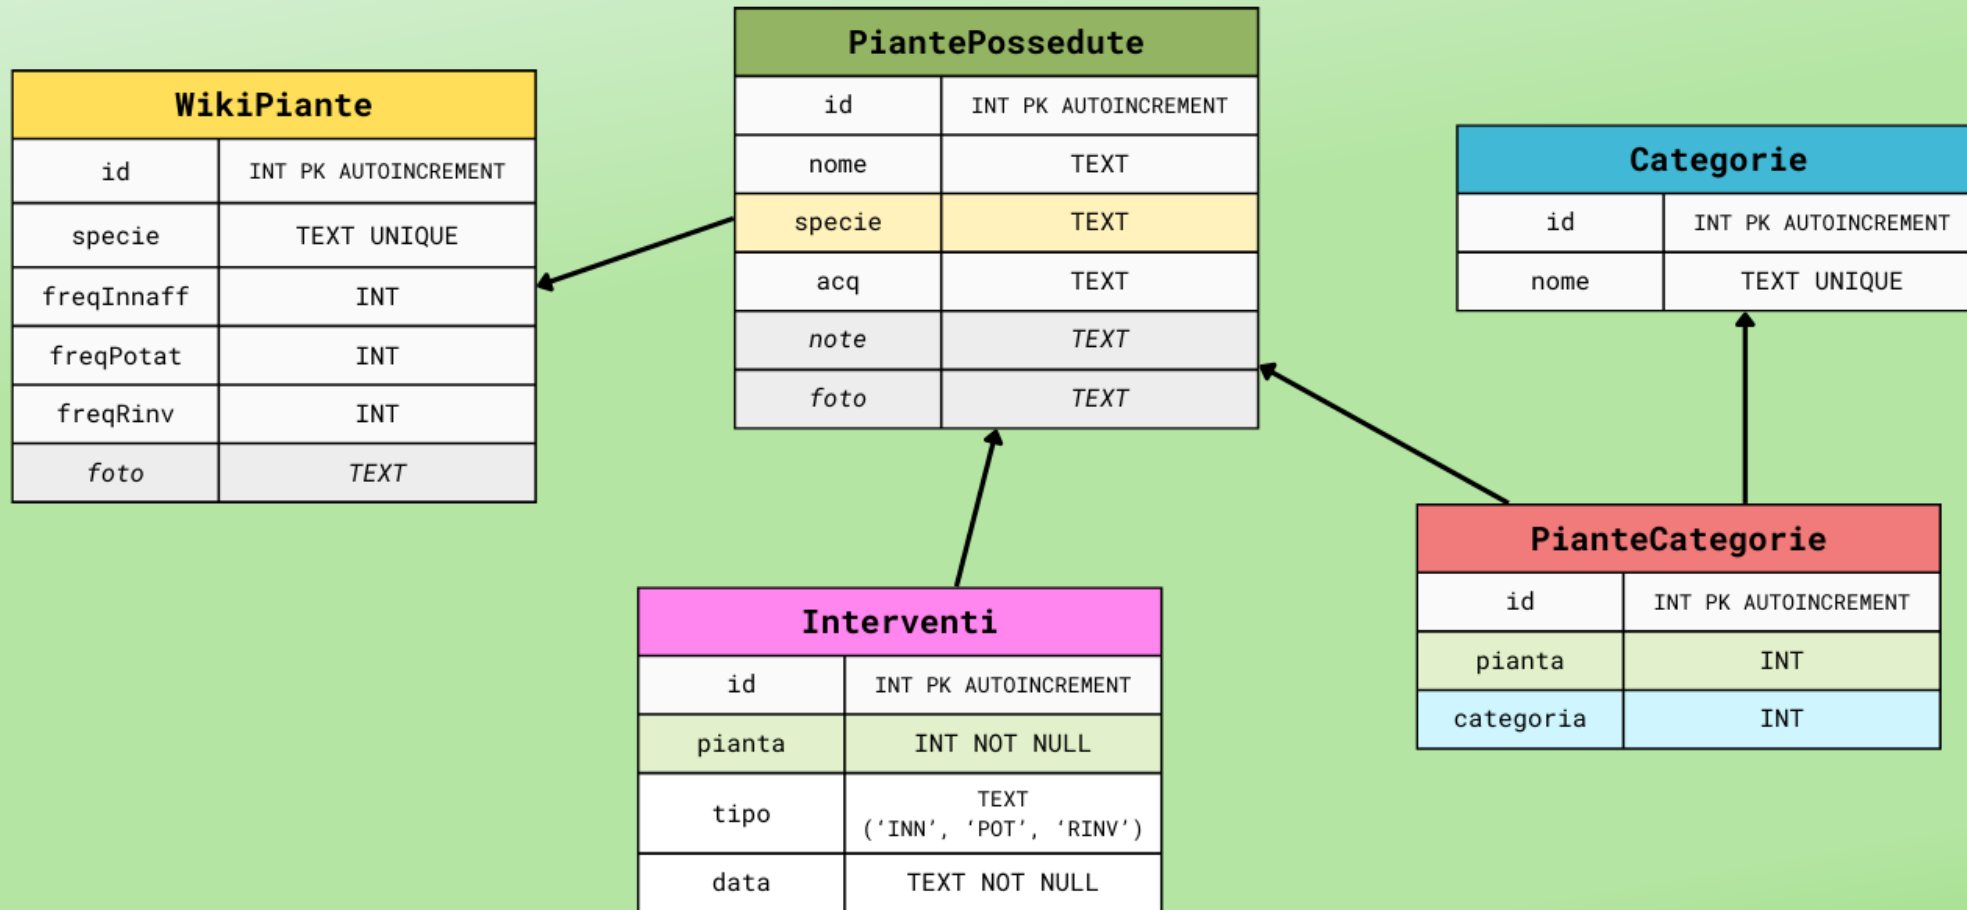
PiantePossedute

| id | INT PK AUTOINCREMENT |
|---|---|
| nome | TEXT |
| specie | TEXT |
| acq | TEXT |
| note | TEXT |
| foto | TEXT |

WikiPiante

| id | INT PK AUTOINCREMENT |
|---|---|
| specie | TEXT UNIQUE |
| freqInnaff | INT |
| freqPotat | INT |
| freqRinv | INT |
| foto | TEXT |

Categorie

| id | INT PK AUTOINCREMENT |
|---|---|
| nome | TEXT UNIQUE |

PianteCategorie

| id | INT PK AUTOINCREMENT |
|---|---|
| pianta | INT |
| categoria | INT |

Interventi

| id | INT PK AUTOINCREMENT |
|---|---|
| pianta | INT NOT NULL |
| tipo | TEXT ('INN', 'POT', 'RINV') |
| data | TEXT NOT NULL |